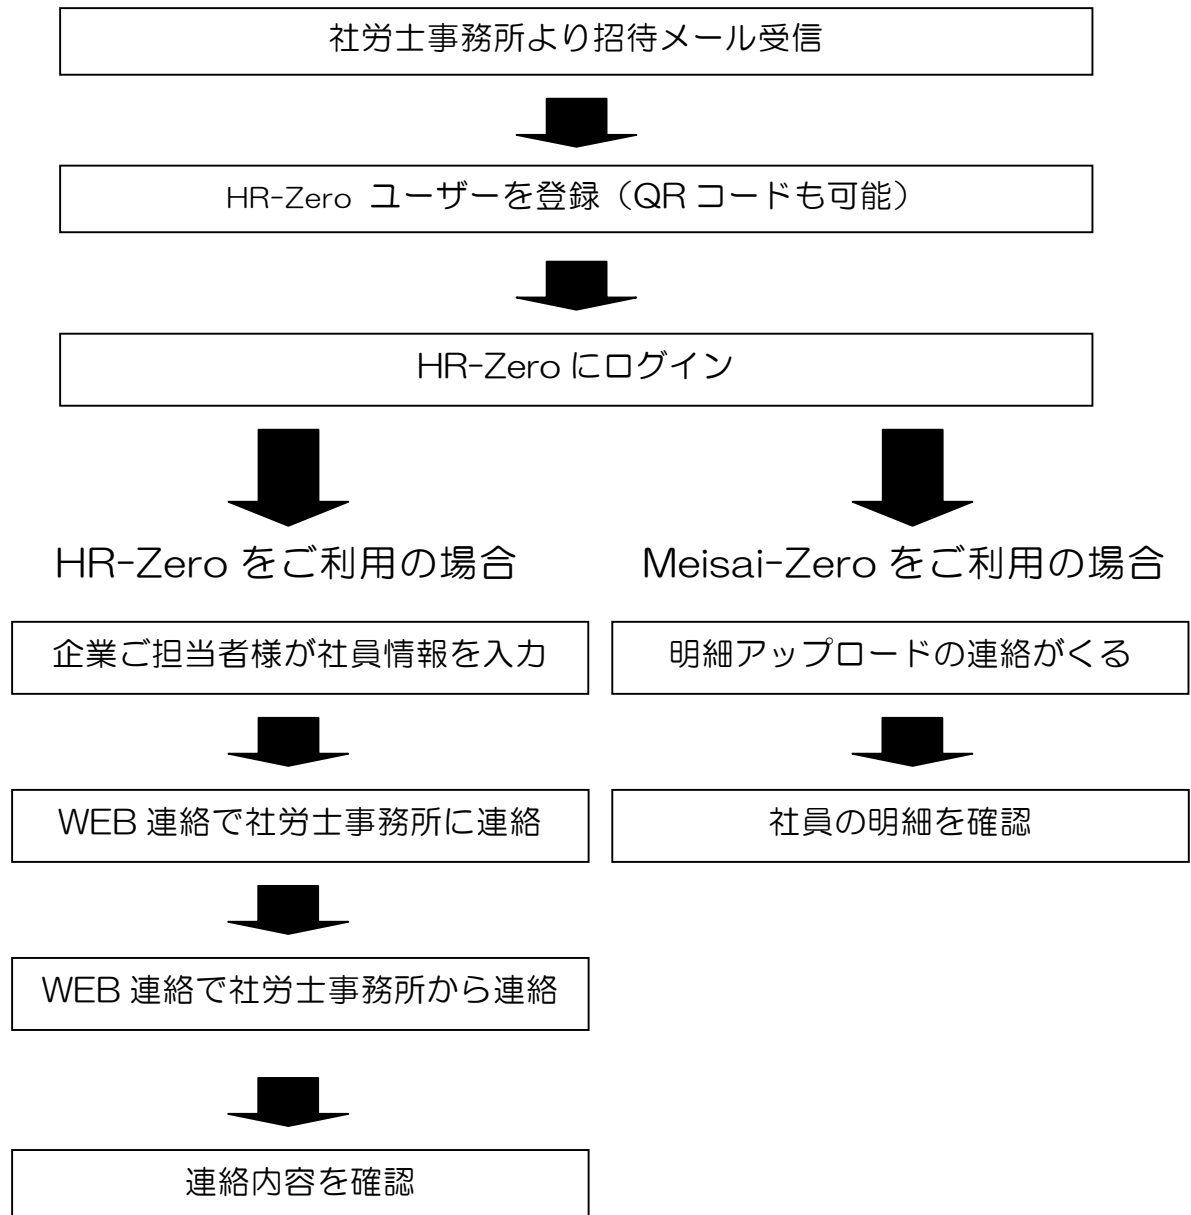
社労士事務所より招待メール受信

HR-Zero ユーザーを登録（QR コードも可能）

HR-Zero にログイン

HR-Zero をご利用の場合

企業ご担当者様が社員情報を入力

WEB 連絡で社労士事務所に連絡

WEB 連絡で社労士事務所から連絡

連絡内容を確認

Meisai-Zero をご利用の場合

明細アップロードの連絡がくる

社員の明細を確認